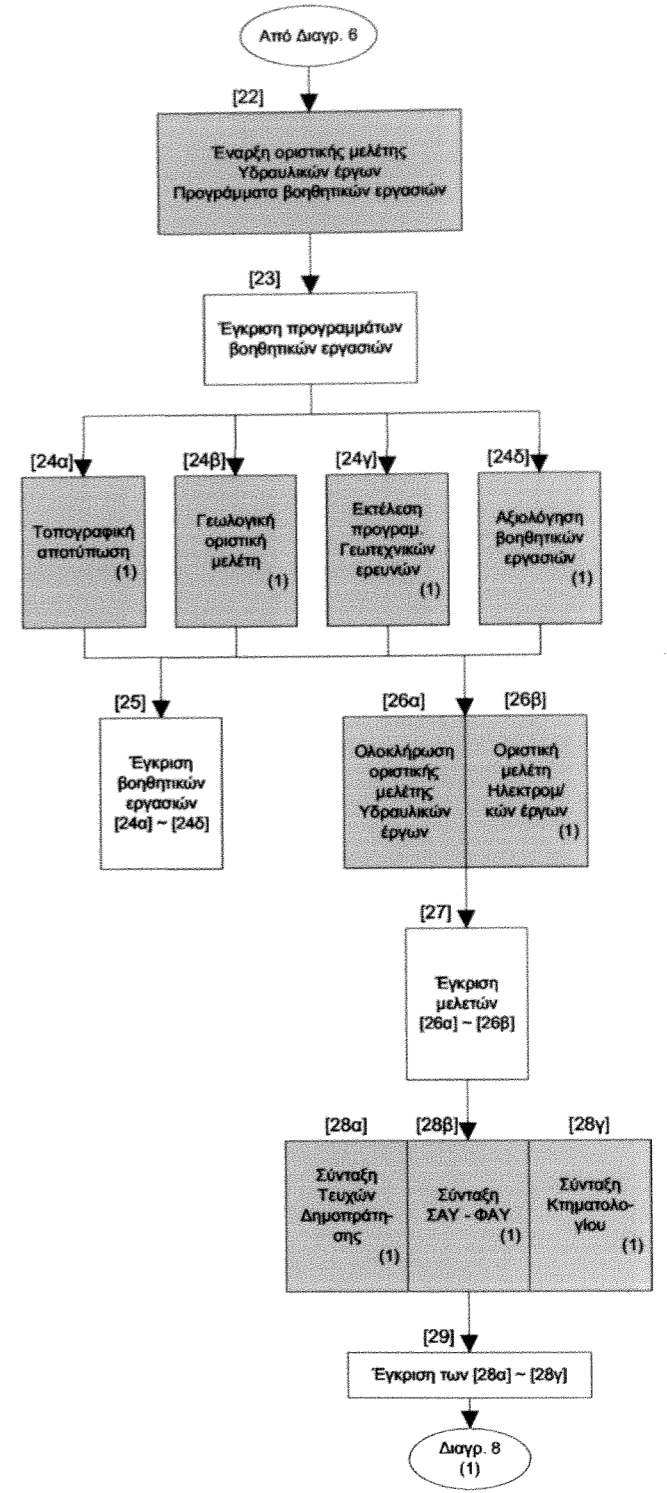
Από Διαγρ. 6

[22]

Έναρξη οριστικής μελέτης Υδραυλικών έργων Προγράμματα βοηθητικών εργασιών

[23]

Έγκριση προγραμμάτων βοηθητικών εργασιών

[24α]

Τοπογραφική αποτύπωση (1)

[24β]

Γεωλογική οριστική μελέτη (1)

[24γ]

Εκτέλεση προγραμ. Γεωτεχνικών ερευνών (1)

[24δ]

Αξιολόγηση βοηθητικών εργασιών (1)

[25]

Έγκριση βοηθητικών εργασιών [24α] ~ [24δ]

[26α]

Ολοκλήρωση οριστικής μελέτης Υδραυλικών έργων

[26β]

Οριστική μελέτη Ηλεκτρομ/ κών έργων (1)

[27]

Έγκριση μελετών [26α] ~ [26β]

[28α]

Σύνταξη Τευχών Δημοπράτησης (1)

[28β]

Σύνταξη ΣΑΥ - ΦΑΥ (1)

[28γ]

Σύνταξη Κτηματολογίου (1)

[29]

Έγκριση των [28α] ~ [28γ]

Διαγρ. 8 (1)